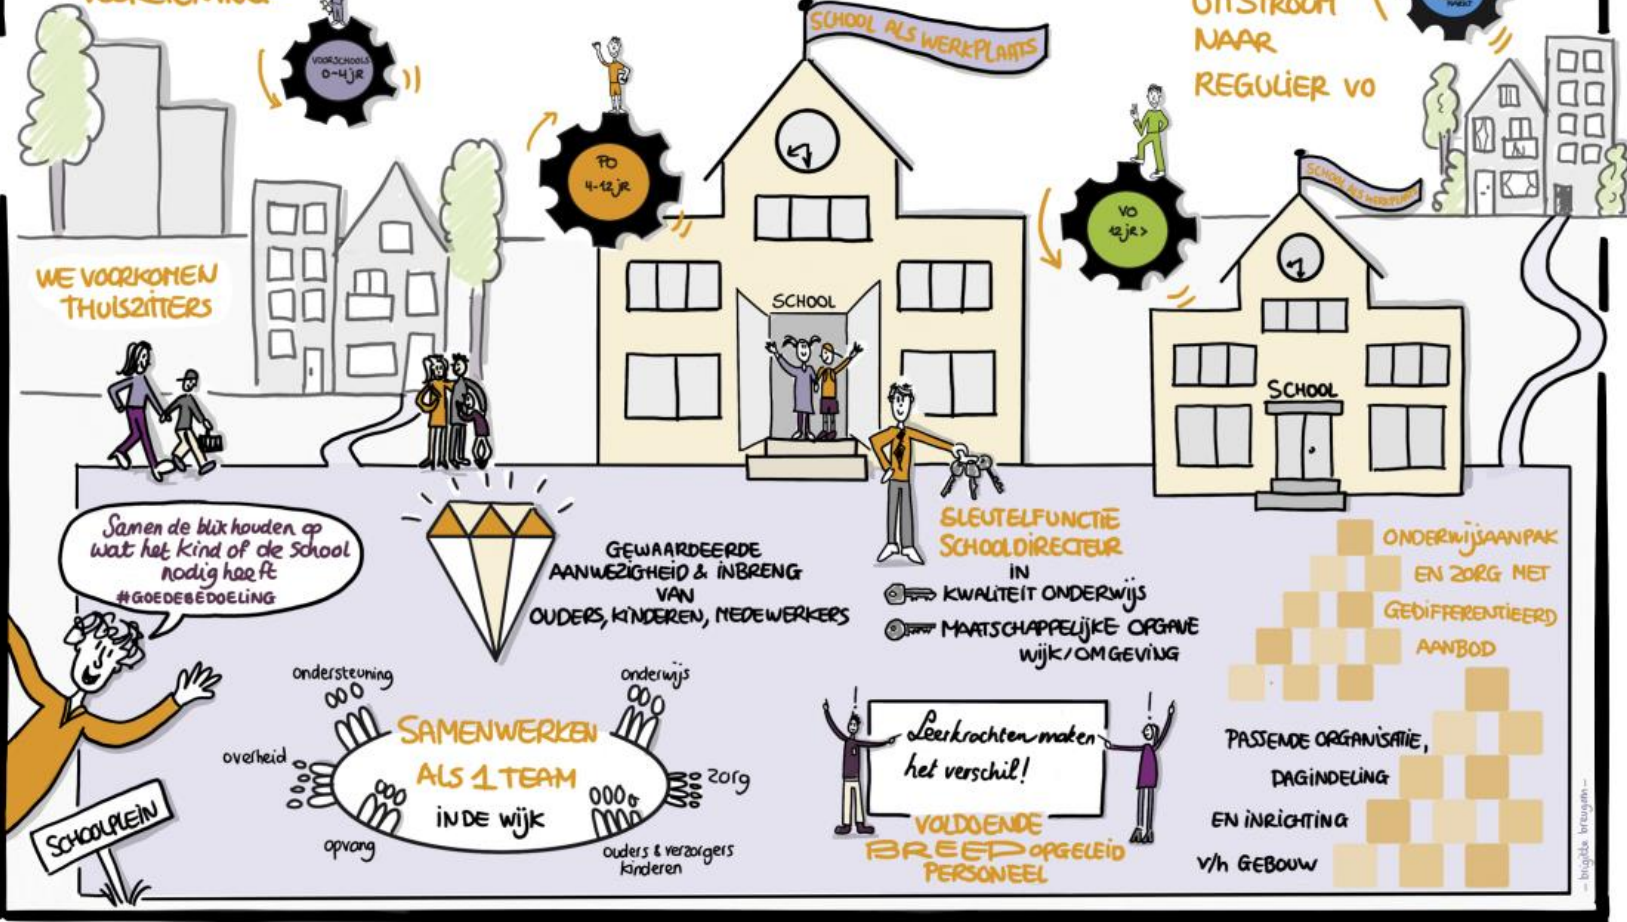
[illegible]

VOORSCHOOLS 0-4 jr

SCHOOL ALS WERKPLAATS

UITSTROOM NAAR REGULIER VO

PO 4-12 jr

VO 12 jr>

SCHOOL ALS WERKPLAATS

WE VOORKOMEN THUISZITTERS

SCHOOL

SCHOOL

Samen de blik houden op wat het kind of de school nodig heeft
#GOEDEBEDOELING

GEWAARDEERDE AANWEZIGHEID & INBRENG VAN OUDERS, KINDEREN, MEDEWERKERS

SLEUTELFUNCTIE SCHOOLDIRECTEUR IN
KWALITEIT ONDERWIJS
MAATSCHAPPELIJKE OPGAVE WIJK/OMGEVING

ONDERWIJSAANPAK EN ZORG MET GEDIFFERENTIEERD AANBOD

ondersteuning
onderwijs
overheid
SAMENWERKEN ALS 1 TEAM IN DE WIJK
zorg
opvang
ouders & verzorgers kinderen

Leerkrachten maken het verschil!

VOLDOENDE BREED OPGELEID PERSONEEL

PASSENDE ORGANISATIE, DAGINDELING EN INRICHTING V/H GEBOUW

SCHOOLPLEIN

brigitte breugem